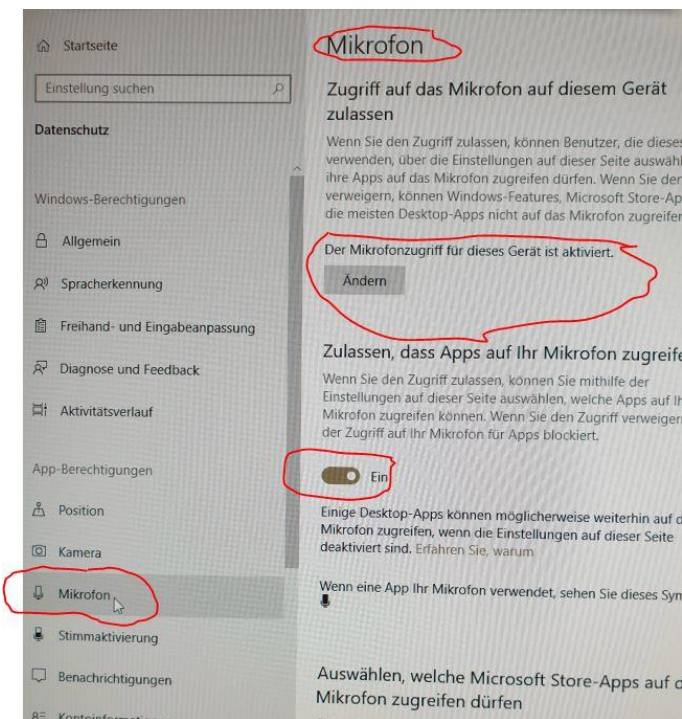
Startseite

Einstellung suchen

Datenschutz

Windows-Berechtigungen

Allgemein

Spracherkennung

Freihand- und Eingabeanpassung

Diagnose und Feedback

Aktivitätsverlauf

App-Berechtigungen

Position

Kamera

Mikrofon

Stimmaktivierung

Benachrichtigungen

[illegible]

Mikrofon

Zugriff auf das Mikrofon auf diesem Gerät zulassen

Wenn Sie den Zugriff zulassen, können Benutzer, die dieses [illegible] verwenden, über die Einstellungen auf dieser Seite auswähl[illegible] ihre Apps auf das Mikrofon zugreifen dürfen. Wenn Sie der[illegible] verweigern, können Windows-Features, Microsoft Store-Ap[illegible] die meisten Desktop-Apps nicht auf das Mikrofon zugreifen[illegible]

Der Mikrofonzugriff für dieses Gerät ist aktiviert.

Ändern

Zulassen, dass Apps auf Ihr Mikrofon zugreife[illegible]

Wenn Sie den Zugriff zulassen, können Sie mithilfe der Einstellungen auf dieser Seite auswählen, welche Apps auf Ih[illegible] Mikrofon zugreifen können. Wenn Sie den Zugriff verweiger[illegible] der Zugriff auf Ihr Mikrofon für Apps blockiert.

Ein

Einige Desktop-Apps können möglicherweise weiterhin auf d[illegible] Mikrofon zugreifen, wenn die Einstellungen auf dieser Seite deaktiviert sind. Erfahren Sie, warum

Wenn eine App Ihr Mikrofon verwendet, sehen Sie dieses Sym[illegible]

Auswählen, welche Microsoft Store-Apps auf d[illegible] Mikrofon zugreifen dürfen